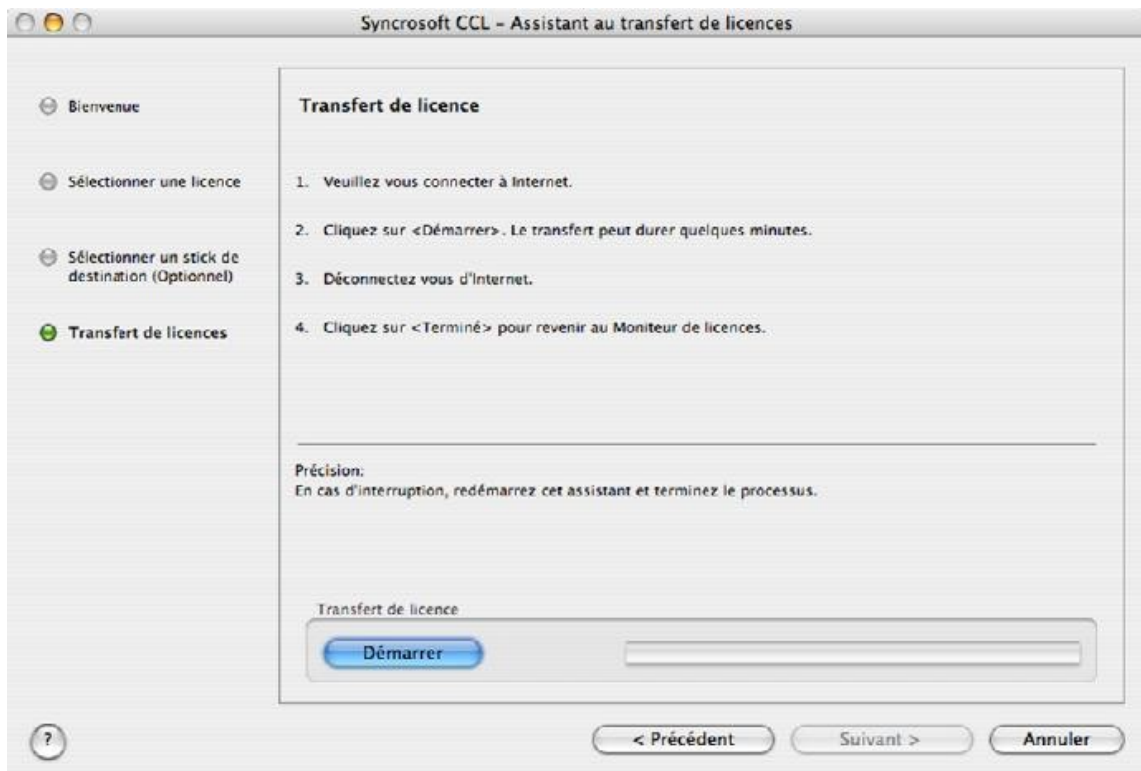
Syncrosoft CCL – Assistant au transfert de licences

Bienvenue

Sélectionner une licence

Sélectionner un stick de destination (Optionnel)

Transfert de licences

Transfert de licence

1. Veuillez vous connecter à Internet.

2. Cliquez sur <Démarrer>. Le transfert peut durer quelques minutes.

3. Déconnectez vous d'Internet.

4. Cliquez sur <Terminé> pour revenir au Moniteur de licences.

Précision:
En cas d'interruption, redémarrez cet assistant et terminez le processus.

Transfert de licence

Démarrer

?

< Précédent

Suivant >

Annuler